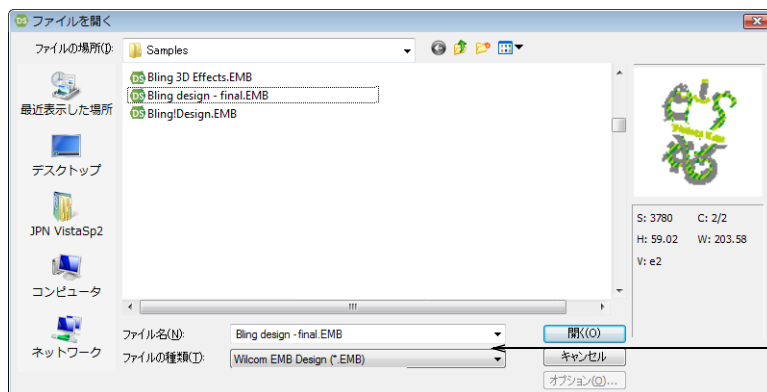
DS ファイルを開く

ファイルの場所(I): Samples

最近表示した場所

デスクトップ

JPN VistaSp2

コンピュータ

ネットワーク

Bling 3D Effects.EMB
Bling design - final.EMB
Bling!Design.EMB

S: 3780 C: 2/2
H: 59.02 W: 203.58
V: e2

ファイル名(N): Bling design - final.EMB
ファイルの種類(T): Wilcom EMB Design (*.EMB)

開く(O)
キャンセル
オプション(O)...